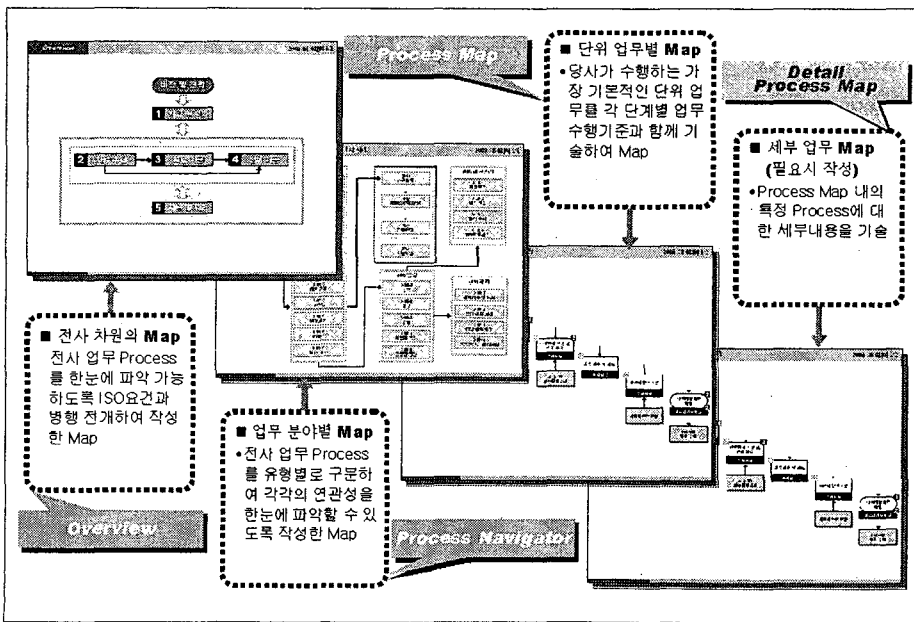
Process Map

■ 단위 업무별 Map
•당사가 수행하는 가장 기본적인 단위 업무를 각 단계별 업무 수행기준과 함께 기술하여 Map

Detail Process Map

■ 세부 업무 Map (필요시 작성)
•Process Map 내의 특정 Process에 대한 세부내용을 기술

1
2
3
4
5

■ 전사 차원의 Map
전사 업무 Process를 한눈에 파악 가능하도록 ISO요건과 병행 전개하여 작성한 Map

■ 업무 분야별 Map
•전사 업무 Process를 유형별로 구분하여 각각의 연관성을 한눈에 파악할 수 있도록 작성한 Map

Overview

Process Navigator